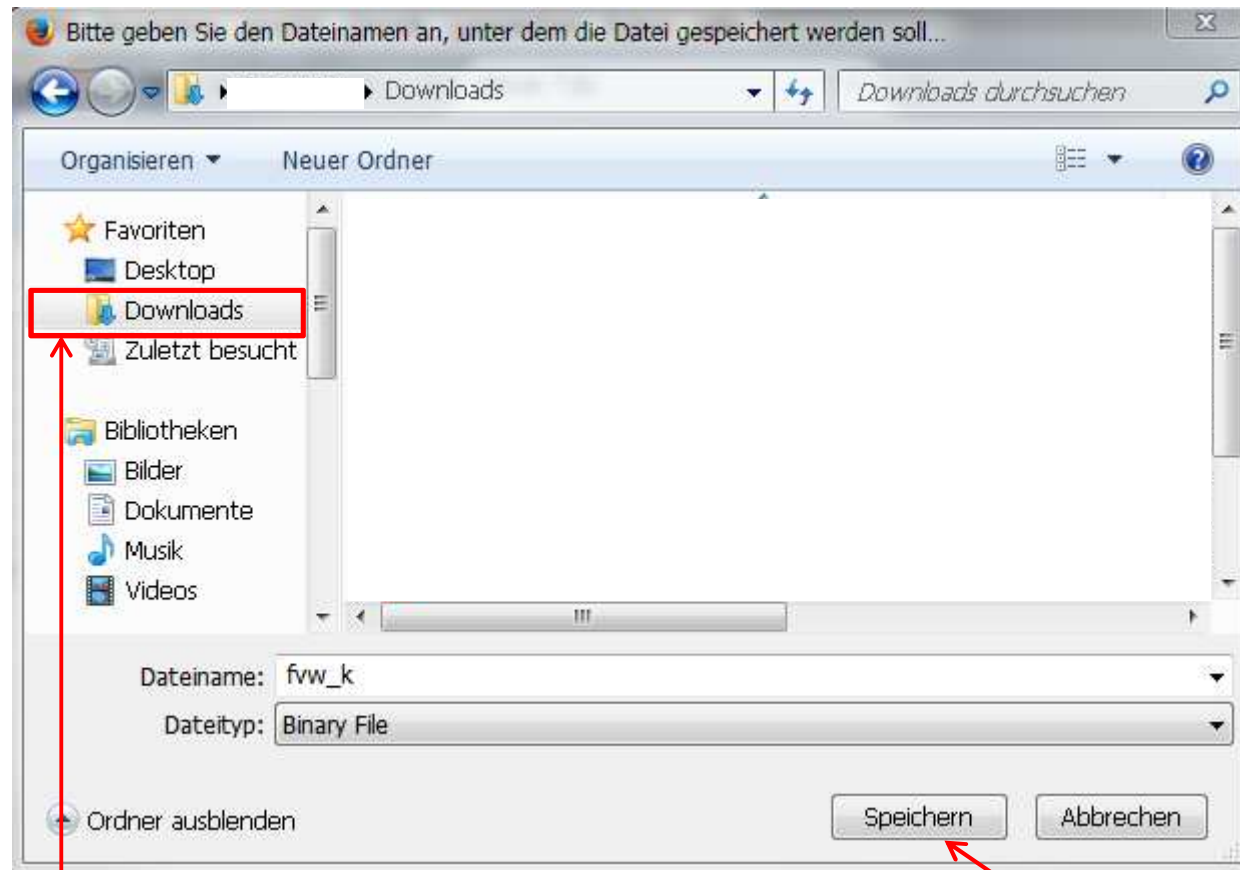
Bitte geben Sie den Dateinamen an, unter dem die Datei gespeichert werden soll...

Downloads

Downloads durchsuchen

Organisieren ▾ Neuer Ordner

Favoriten
Desktop
Downloads
Zuletzt besucht

Bibliotheken
Bilder
Dokumente
Musik
Videos

Dateiname: fvw_k
Dateityp: Binary File

Ordner ausblenden

Speichern Abbrechen